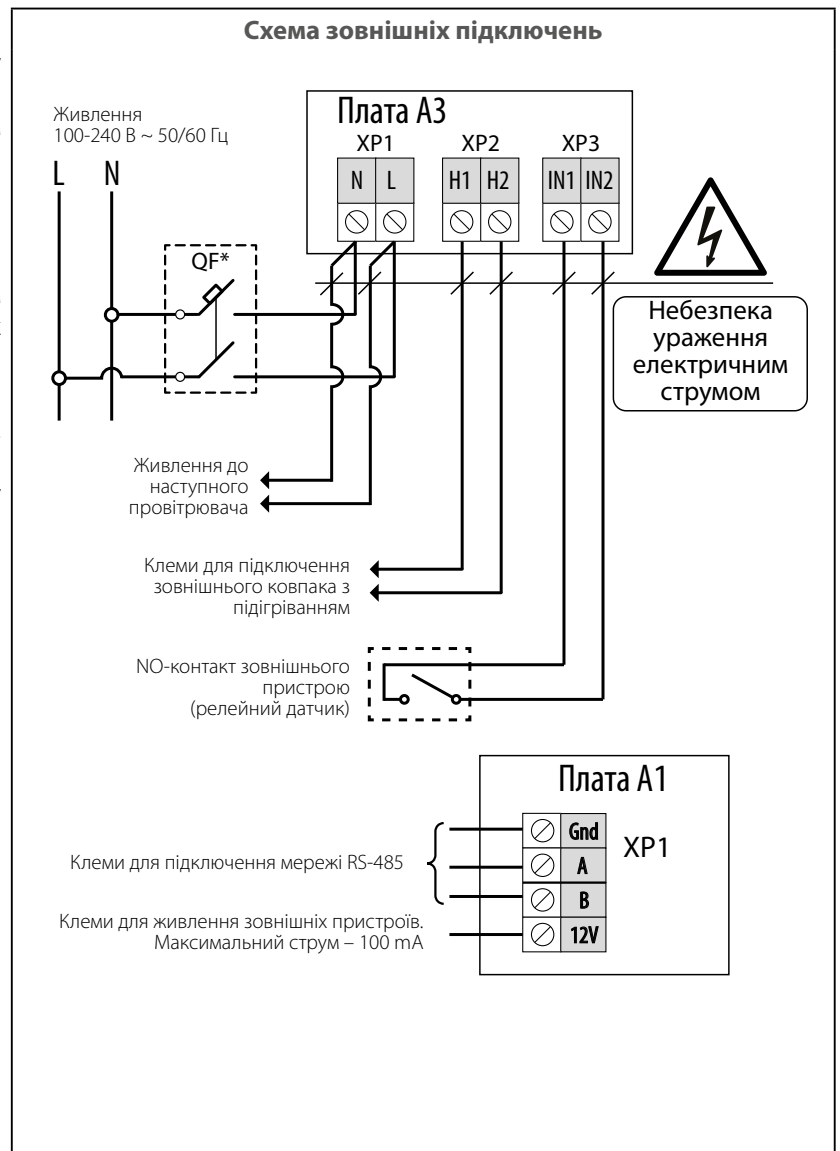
Схема зовнішніх підключень

Живлення
100-240 В ~ 50/60 Гц

L N

QF*

Плата А3

XP1 XP2 XP3

N L H1 H2 IN1 IN2

Небезпека ураження електричним струмом

Живлення до наступного провітрювача

Клеми для підключення зовнішнього ковпака з підігріванням

NO-контакт зовнішнього пристрою (релейний датчик)

Плата А1

XP1

Gnd
A
B
12V

Клеми для підключення мережі RS-485

Клеми для живлення зовнішніх пристроїв. Максимальний струм – 100 mA